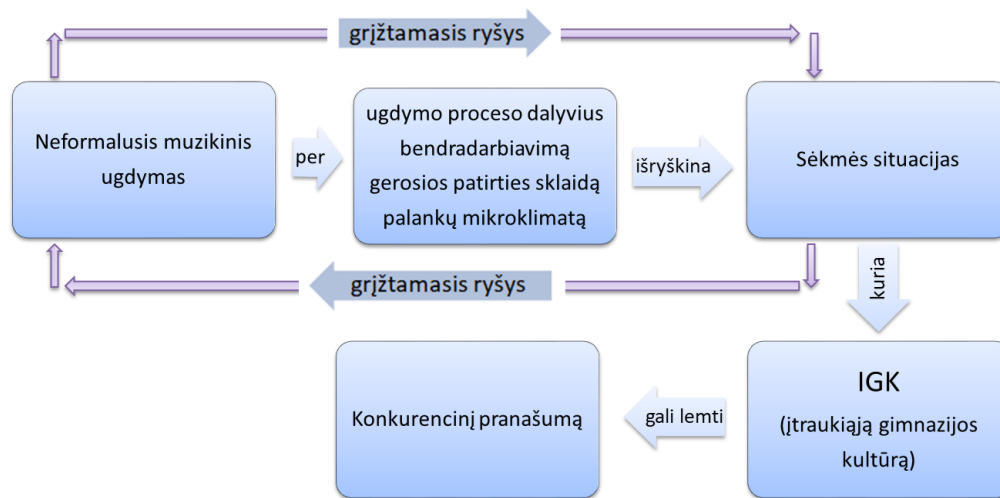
grįžtamasis ryšys

Neformalusis muzikinis ugdymas

per

ugdymo proceso dalyvius bendradarbiavimą gerosios patirties sklaidą palankų mikroklimatą

išryškina

Sėkmės situacijas

grįžtamasis ryšys

kuria

IGK

(įtraukiąją gimnazijos kultūrą)

gali lemti

Konkurencinį pranašumą